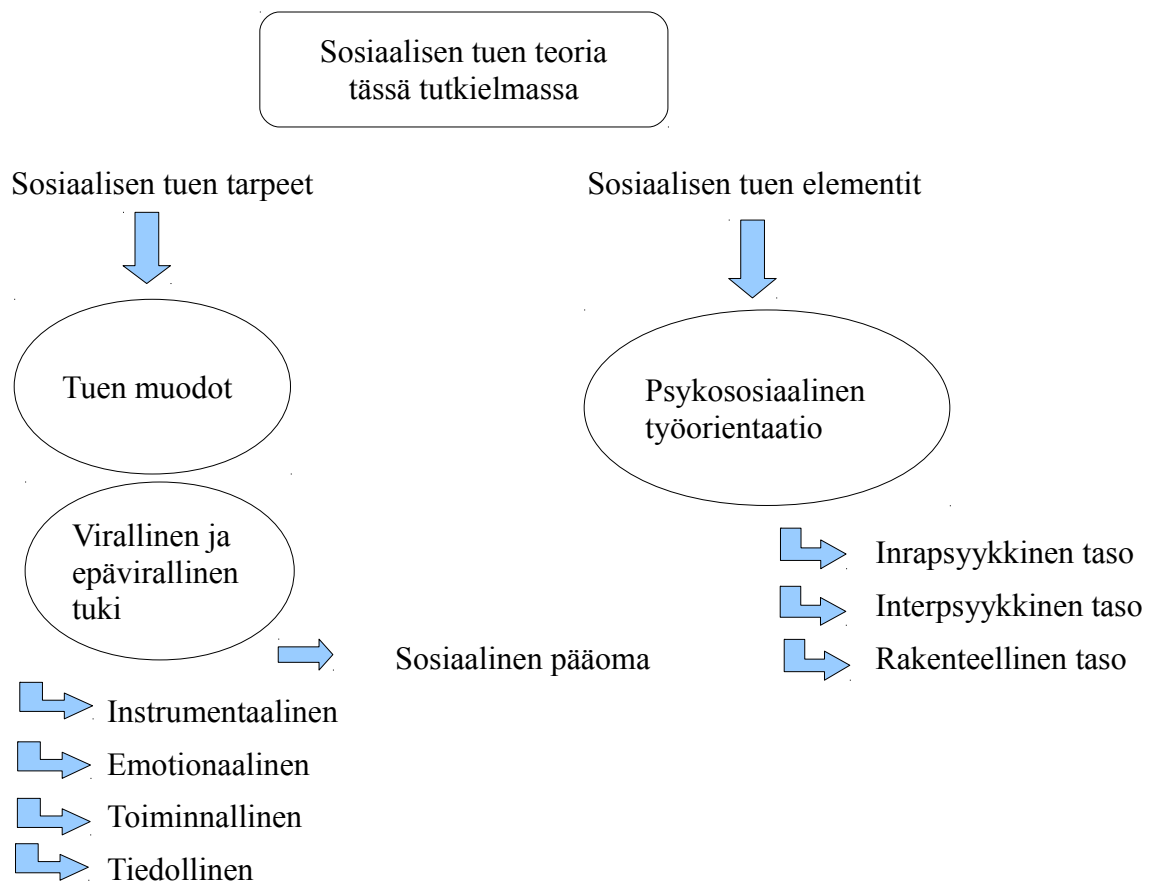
Sosiaalisen tuen teoria tässä tutkielmassa

Sosiaalisen tuen tarpeet

Tuen muodot

Virallinen ja epävirallinen tuki

Sosiaalinen pääoma

Instrumentaalinen

Emotionaalinen

Toiminnallinen

Tiedollinen

Sosiaalisen tuen elementit

Psykososiaalinen työorientaatio

Inrapsyykkinen taso

Interpsyykkinen taso

Rakenteellinen taso